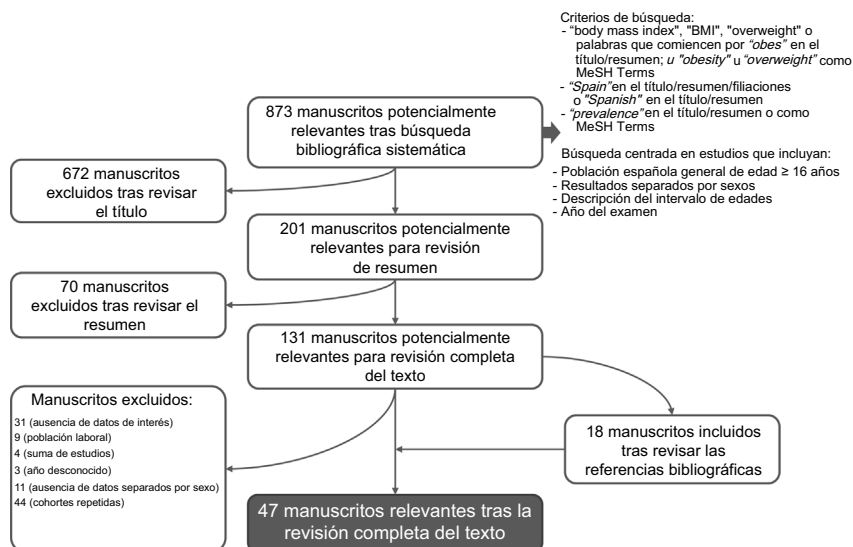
Criterios de búsqueda:
- "body mass index", "BMI", "overweight" o palabras que comiencen por *"obes"* en el título/resumen; *u "obesity"* u *"overweight"* como MeSH Terms
- *"Spain"* en el título/resumen/filiaciones o *"Spanish"* en el título/resumen
- *"prevalence"* en el título/resumen o como MeSH Terms

Búsqueda centrada en estudios que incluyan:
- Población española general de edad ≥ 16 años
- Resultados separados por sexos
- Descripción del intervalo de edades
- Año del examen

873 manuscritos potencialmente relevantes tras búsqueda bibliográfica sistemática

672 manuscritos excluidos tras revisar el título

201 manuscritos potencialmente relevantes para revisión de resumen

70 manuscritos excluidos tras revisar el resumen

131 manuscritos potencialmente relevantes para revisión completa del texto

Manuscritos excluidos:
31 (ausencia de datos de interés)
9 (población laboral)
4 (suma de estudios)
3 (año desconocido)
11 (ausencia de datos separados por sexo)
44 (cohortes repetidas)

18 manuscritos incluidos tras revisar las referencias bibliográficas

47 manuscritos relevantes tras la revisión completa del texto